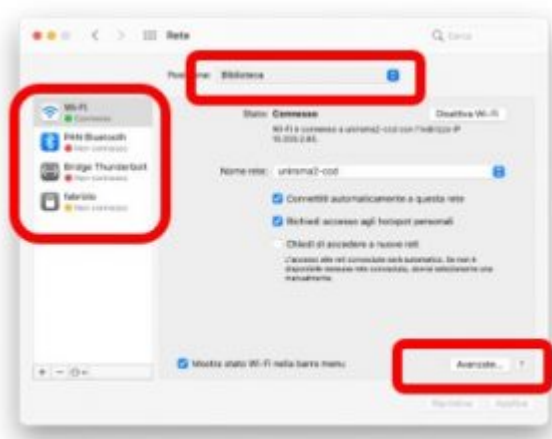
Rete

Cerca

Posizione: Biblioteca

Wi-Fi
Connesso

PAN Bluetooth
Non connesso

Bridge Thunderbolt
Non connesso

fabrizio
Non connesso

Stato: Connesso

Disattiva Wi-Fi

Wi-Fi è connesso a unirsma2-cod con l'indirizzo IP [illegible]

Nome rete: unirsma2-cod

Connetti automaticamente a questa rete

Richiedi accesso agli hotspot personali

Chiedi di accedere a nuove reti

L'accesso alle reti conosciute verrà automatico. Se non è disponibile nessuna rete conosciuta, dovrai selezionarne una manualmente.

Mostra stato Wi-Fi nella barra menu

Avanzate...

?

Ripristina

Applica